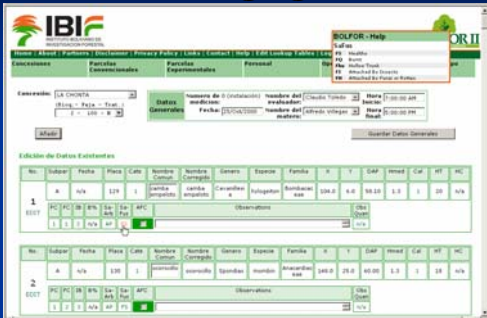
IBIF INSTITUTO BOLIVIANO DE INVESTIGACION FORESTAL

BOLFOR II

Home | About | Partners | Disclaimer | Privacy Policy | Links | Contact | Help | Edit Lookup Tables | Log

Concesiones | Parcelas Concesionales | Parcelas Experimentales | Personal | Op

BOLFOR - Help

Sal'm

FI Healthy
FQ Burnt
FH Hollow Trunk
FV Attached By Insects
FR Attached By Fungi or Rotten

Concesión: LA CHONTA
(Bloq.- Faja - Trat.)
2 - 100 - B

Datos Generales

Numero de medicion: 0 (instalación)
Fecha: 25/04/2000
Nombre del evaluador: Claudio Toledo
Nombre del matero: Alfredo Villegas
Hora inicio: 7:00:00 AM
Hora final: 5:00:00 PM

Añadir

Guardar Datos Generales

Edición de Datos Existentes

| No | Subpar | Fecha | Placa | Cate | Nombre Comun | Nombre Corregido | Genero | Especie | Familia | X | Y | DAP | Hmed | Cal | HT | HC |
|---|---|---|---|---|---|---|---|---|---|---|---|---|---|---|---|---|
| 1 EDIT | A | n/a | 129 | 1 | camba | camba | Cecardlea | fulugeton | Bombacaceae | 104.0 | 4.0 | 50.10 | 1.3 | 1 | 20 | n/a |
| | PC FC IB IB% Sa-Fol Sa-Ful AFC | | | | | Observations | | | | | | | | | | Obs Quer |
| | 1 1 1 n/a AF FI | | | | | | | | | | | | | | | |
| 2 EDIT | A | n/a | 130 | 1 | sosoolillo | sosoolillo | Spondias | mombin | Anacardiaceae | 149.0 | 25.0 | 60.00 | 1.3 | 1 | 18 | n/a |
| | PC FC IB IB% Sa-Fol Sa-Ful AFC | | | | | Observations | | | | | | | | | | Obs Quer |
| | 1 2 1 n/a AF FI | | | | | | | | | | | | | | | |